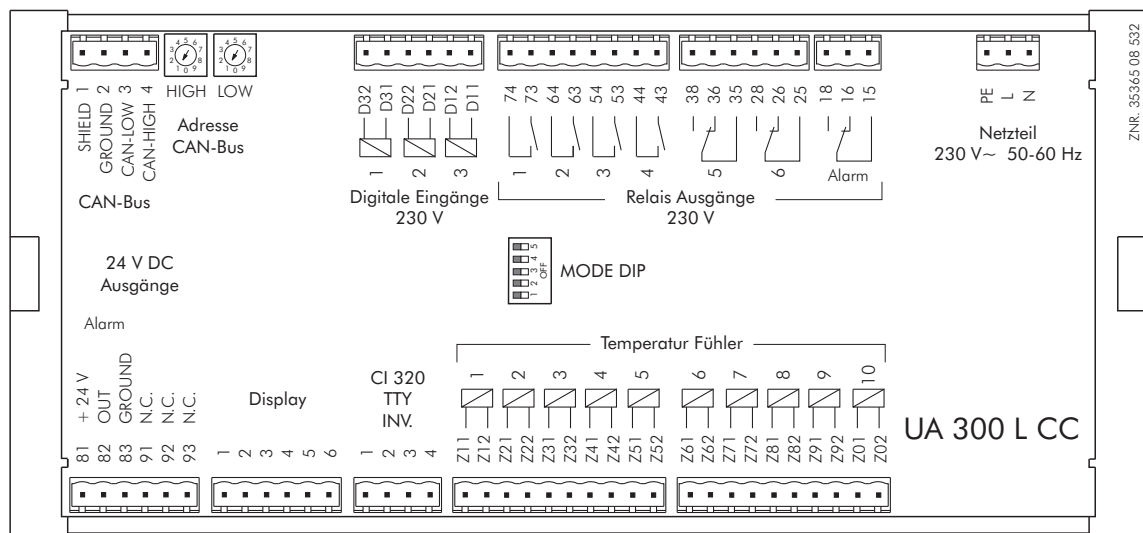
ZNR. 35365 08 532

SHIELD 1
GROUND 2
CAN-LOW 3
CAN-HIGH 4

CAN-Bus

HIGH LOW

Adresse
CAN-Bus

D32 D31 D22 D21 D12 D11

1 2 3

Digitale Eingänge
230 V

74 73 64 63 54 53 44 43 38 36 35 28 26 25 18 16 15

1 2 3 4 5 6 Alarm

Relais Ausgänge
230 V

PE L N

Netzteil
230 V~ 50-60 Hz

24 V DC
Ausgänge

1 2 3 4 5 OFF

MODE DIP

Alarm

+ 24 V
OUT
GROUND
N.C.
N.C.
N.C.

81 82 83 91 92 93

Display

1 2 3 4 5 6

CI 320
TTY
INV.

1 2 3 4

Temperatur Fühler

1 2 3 4 5 6 7 8 9 10

Z11 Z12 Z21 Z22 Z31 Z32 Z41 Z42 Z51 Z52 Z61 Z62 Z71 Z72 Z81 Z82 Z91 Z92 Z01 Z02

UA 300 L CC